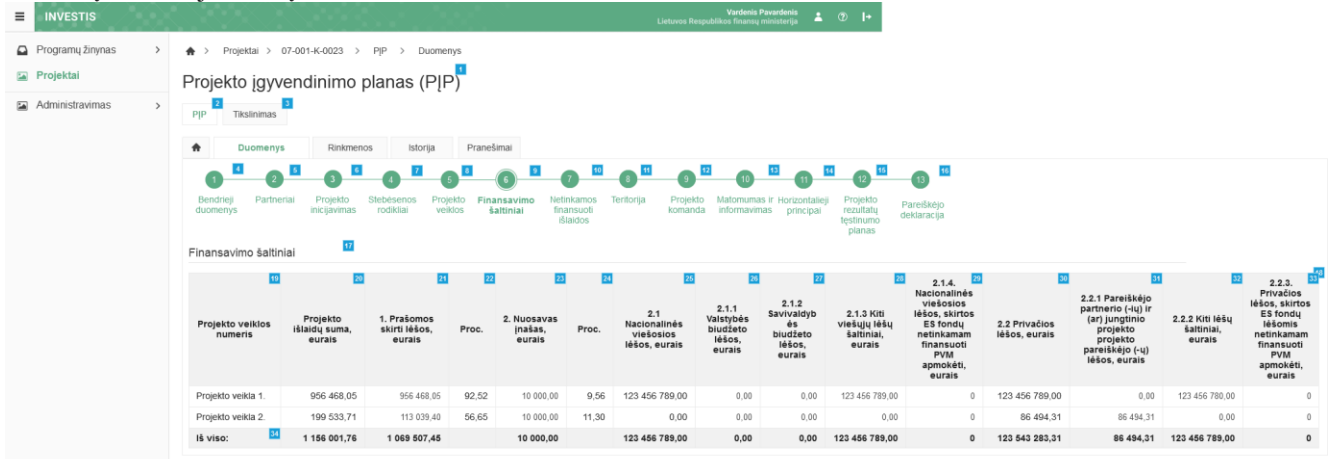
INVESTIS

Vardenis Pavardenis
Lietuvos Respublikos finansų ministerija

Programų žinynas
Projektai
Administravimas

Projektai > 07-001-K-0023 > PĮP > Duomenys

Projekto įgyvendinimo planas (PĮP) 1

PĮP 2 Tikslinimas 3

Duomenys Rinkmenos Istorija Pranešimai

1 Bendrieji duomenys 4
2 Partneriai 5
3 Projekto inicijavimas 6
4 Stebėsenos rodikliai 7
5 Projekto veiklos 8
6 Finansavimo šaltiniai 9
7 Netinkamos finansuoti išlaidos 10
8 Teritorija 11
9 Projekto komanda 12
10 Matomumas ir informavimas 13
11 Horizontalieji principai 14
12 Projekto rezultatų tęstinumo planas 15
13 Pareiškėjo deklaracija 16

Finansavimo šaltiniai 17

| Projekto veiklos numeris 19 | Projekto išlaidų suma, eurais 20 | 1. Prašomos skirti lėšos, eurais 21 | Proc. 22 | 2. Nuosavas įnašas, eurais 23 | Proc. 24 | 2.1 Nacionalinės viešosios lėšos, eurais 25 | 2.1.1 Valstybės biudžeto lėšos, eurais 26 | 2.1.2 Savivaldybės biudžeto lėšos, eurais 27 | 2.1.3 Kiti viešųjų lėšų šaltiniai, eurais 28 | 2.1.4. Nacionalinės viešosios lėšos, skirtos ES fondų netinkamam finansuoti PVM apmokėti, eurais 29 | 2.2 Privačios lėšos, eurais 30 | 2.2.1 Pareiškėjo partnerio (-ių) ir (ar) jungtinio projekto projekto pareiškėjo (-ų) lėšos, eurais 31 | 2.2.2 Kiti lėšų šaltiniai, eurais 32 | 2.2.3. Privačios lėšos, skirtos ES fondų lėšomis netinkamam finansuoti PVM apmokėti, eurais 33 |
|---|---|---|---|---|---|---|---|---|---|---|---|---|---|---|
| Projekto veikla 1. | 956 468,05 | 956 468,05 | 92,52 | 10 000,00 | 9,56 | 123 456 789,00 | 0,00 | 0,00 | 123 456 789,00 | 0 | 123 456 789,00 | 0,00 | 123 456 780,00 | 0 |
| Projekto veikla 2. | 199 533,71 | 113 039,40 | 56,65 | 10 000,00 | 11,30 | 0,00 | 0,00 | 0,00 | 0,00 | 0 | 86 494,31 | 86 494,31 | 0,00 | 0 |
| Iš viso: 34 | 1 156 001,76 | 1 069 507,45 | | 10 000,00 | | 123 456 789,00 | 0,00 | 0,00 | 123 456 789,00 | 0 | 123 543 283,31 | 86 494,31 | 123 456 789,00 | 0 |